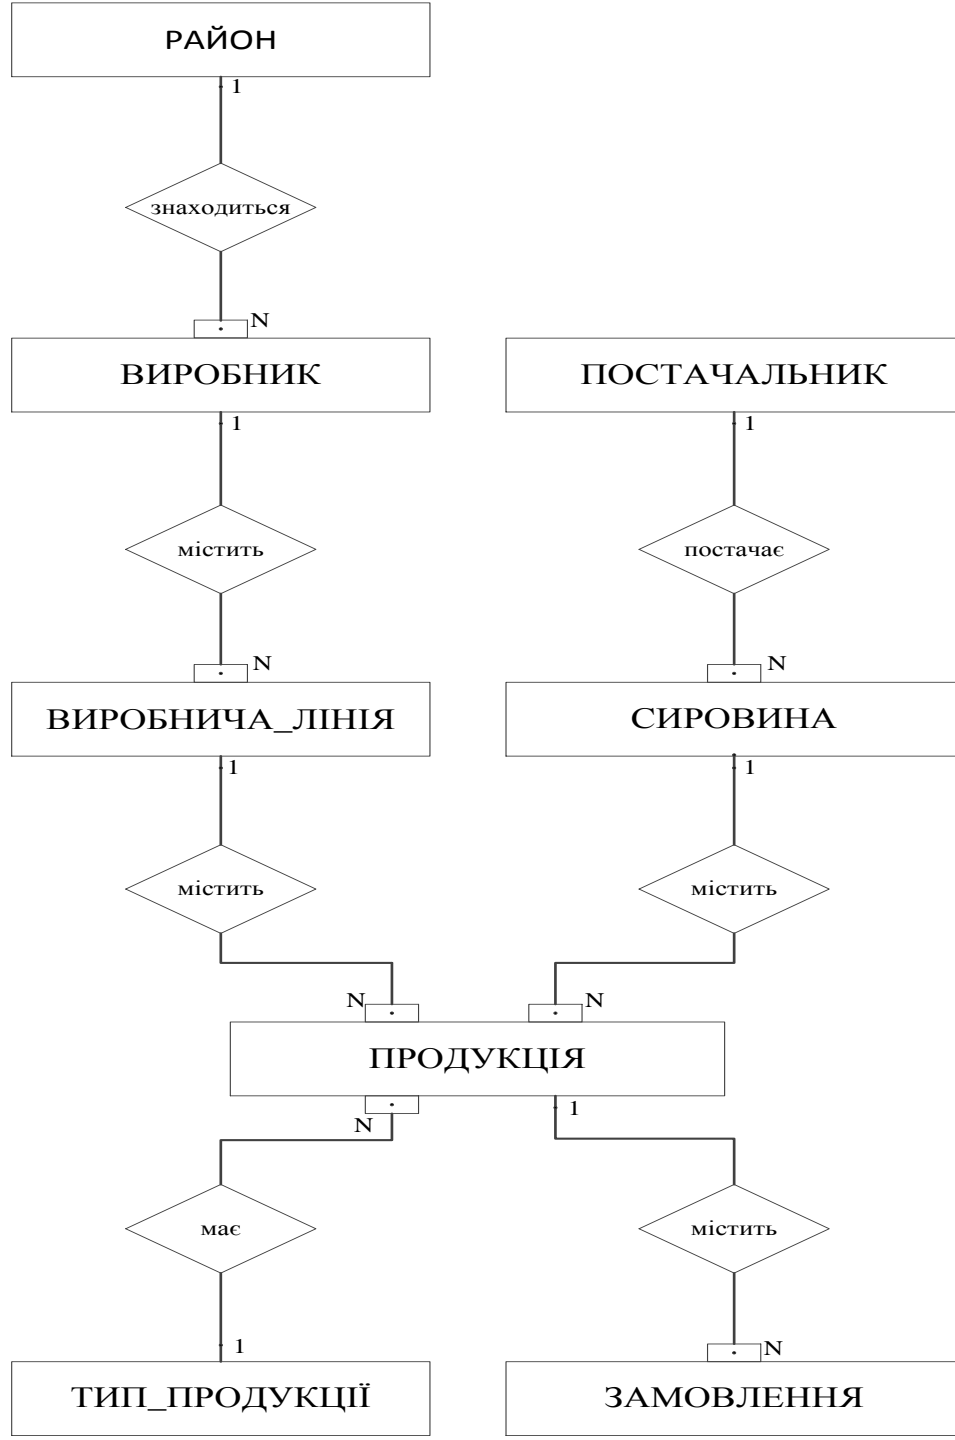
РАЙОН

1

знаходиться

N

ВИРОБНИК

ПОСТАЧАЛЬНИК

1

1

містить

постачає

N

N

ВИРОБНИЧА_ЛІНІЯ

СИРОВИНА

1

1

містить

містить

N

N

ПРОДУКЦІЯ

N

1

має

містить

1

N

ТИП_ПРОДУКЦІЇ

ЗАМОВЛЕННЯ